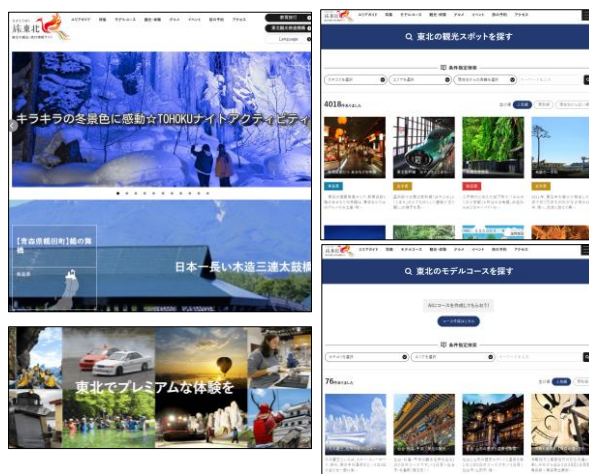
旅東北

エリアガイド 特集 モデルコース 観光・体験 グルメ イベント 旅の予約 アクセス

Language

キラキラの冬景色に感動☆TOHOKUナイトアクティビティ

【青森県鶴田町】鶴の舞橋

日本一長い木造三連太鼓橋

東北でプレミアムな体験を

旅東北

エリアガイド 特集 モデルコース 観光・体験 グルメ イベント 旅の予約 アクセス

東北の観光スポットを探す

条件指定検索

4018件

旅東北

エリアガイド 特集 モデルコース 観光・体験 グルメ イベント 旅の予約 アクセス

東北のモデルコースを探す

条件指定検索

76件